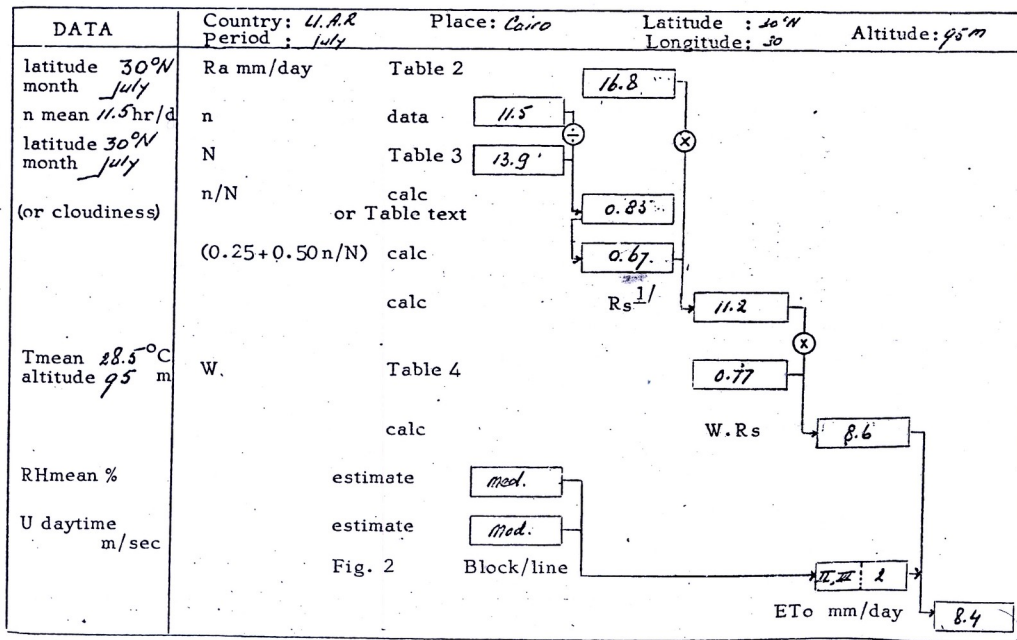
| DATA | Country: U.A.R Period : July | Place: Cairo | Latitude : 30°N Longitude: 30 | Altitude: 95 m |
|---|---|---|---|---|

latitude 30°N month July — Ra mm/day — Table 2 — 16.8

n mean 11.5 hr/d — n — data — 11.5

latitude 30°N month July — N — Table 3 — 13.9

(or cloudiness) — n/N — calc or Table text — 0.83

$(0.25+0.50\,n/N)$ calc — 0.67

calc — $Rs^{1/}$ — 11.2

Tmean 28.5 °C altitude 95 m — W. — Table 4 — 0.77

calc — W.Rs — 8.6

RHmean % — estimate — med.

U daytime m/sec — estimate — mod.

Fig. 2 — Block/line — II, III — 2

ETo mm/day — 8.4